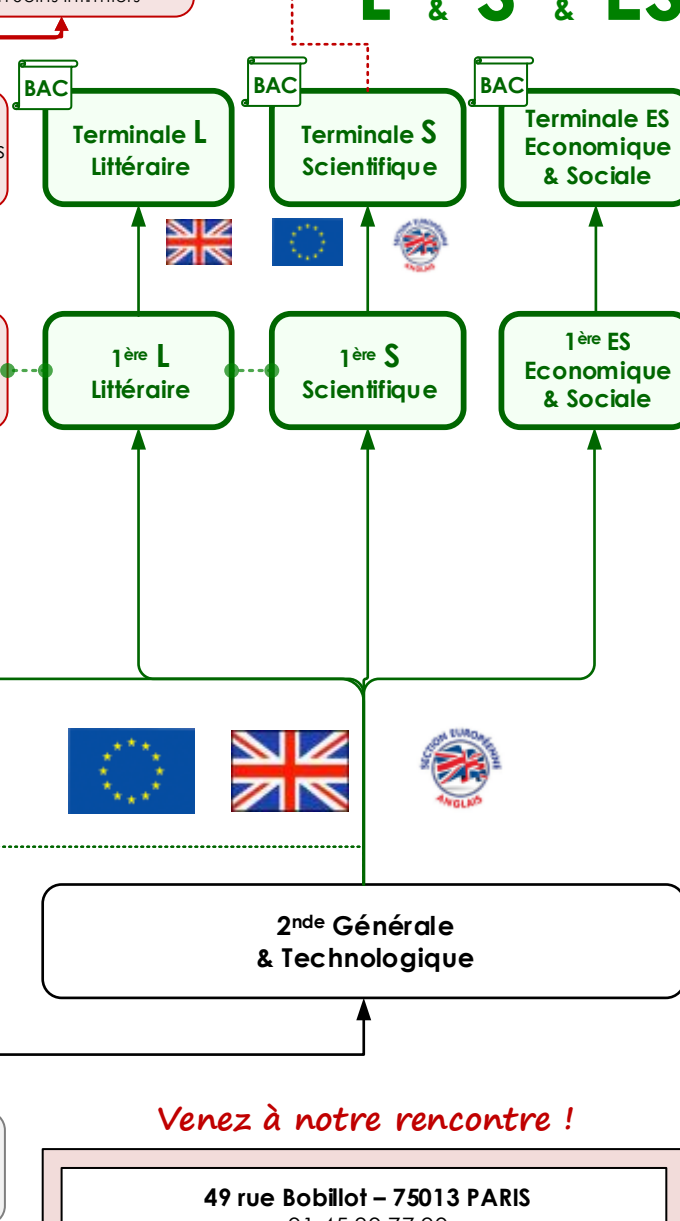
L & S & ES

BAC
Terminale L
Littéraire

BAC
Terminale S
Scientifique

BAC
Terminale ES
Economique
& Sociale

SECTION EUROPÉENNE ANGLAIS

1ère L
Littéraire

1ère S
Scientifique

1ère ES
Economique
& Sociale

SECTION EUROPÉENNE ANGLAIS

2nde Générale
& Technologique

Venez à notre rencontre !

49 rue Bobillot – 75013 PARIS
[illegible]